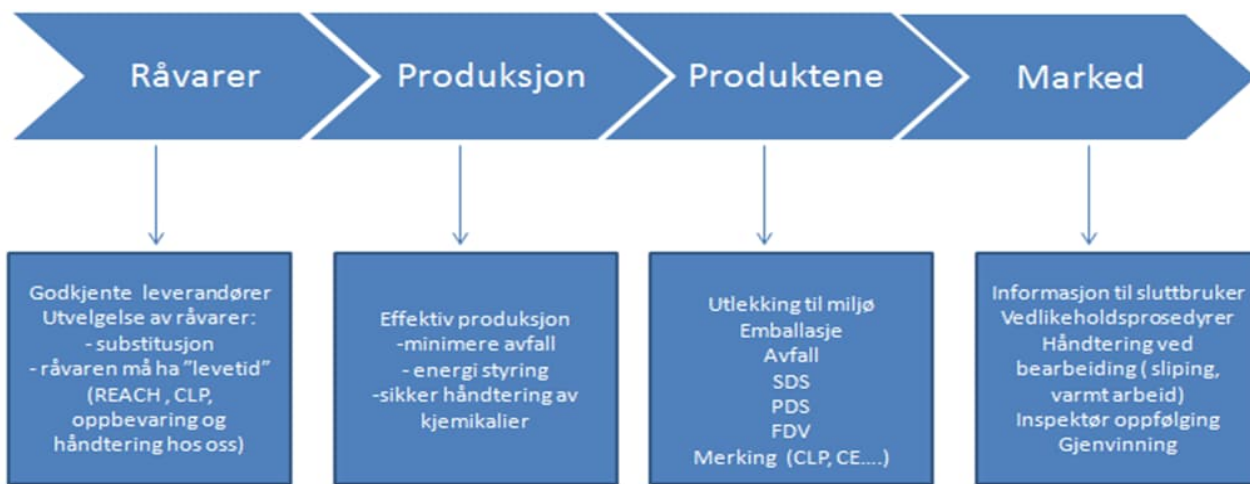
Råvarer

Produksjon

Produktene

Marked

Godkjente leverandører
Utvelgelse av råvarer:
- substitusjon
- råvaren må ha "levetid" (REACH , CLP, oppbevaring og håndtering hos oss)

Effektiv produksjon
-minimere avfall
- energi styring
-sikker håndtering av kjemikalier

Utlekking til miljø
Emballasje
Avfall
SDS
PDS
FDV
Merking (CLP, CE....)

Informasjon til sluttbruker
Vedlikeholdsprosedyrer
Håndtering ved bearbeiding ( sliping, varmt arbeid)
Inspektør oppfølging
Gjenvinning